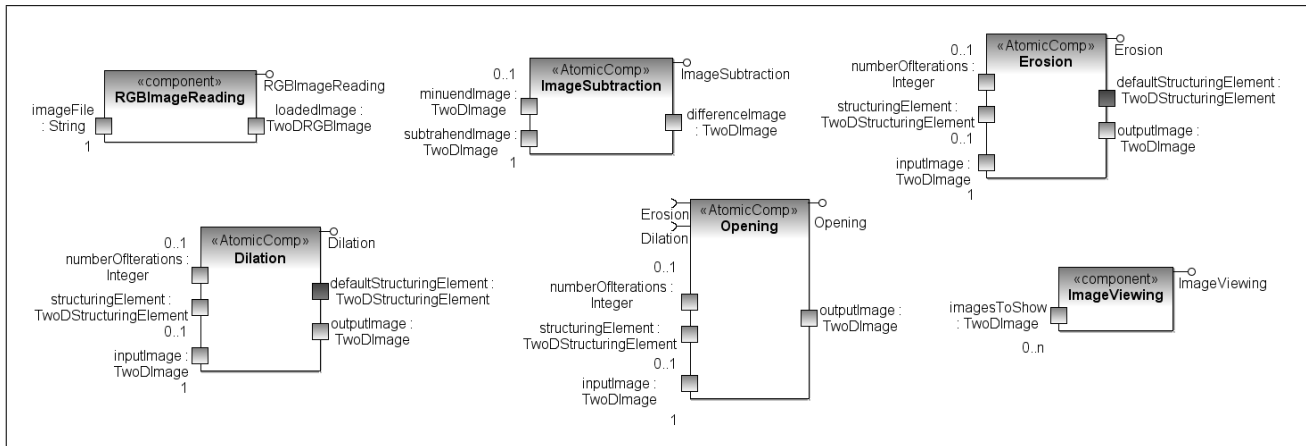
«component»
RGBImageReading
RGBImageReading
imageFile : String
1
loadedImage : TwoDRGBImage

«AtomicComp»
ImageSubtraction
ImageSubtraction
0..1
minuendImage : TwoDImage
subtrahendImage : TwoDImage
1
differenceImage : TwoDImage

«AtomicComp»
Erosion
Erosion
0..1
numberOfIterations : Integer
structuringElement : TwoDStructuringElement
0..1
inputImage : TwoDImage
1
defaultStructuringElement : TwoDStructuringElement
outputImage : TwoDImage

«AtomicComp»
Dilation
Dilation
0..1
numberOfIterations : Integer
structuringElement : TwoDStructuringElement
0..1
inputImage : TwoDImage
1
defaultStructuringElement : TwoDStructuringElement
outputImage : TwoDImage

Erosion
Dilation
«AtomicComp»
Opening
Opening
0..1
numberOfIterations : Integer
structuringElement : TwoDStructuringElement
0..1
inputImage : TwoDImage
1
outputImage : TwoDImage

«component»
ImageViewing
ImageViewing
imagesToShow : TwoDImage
0..n